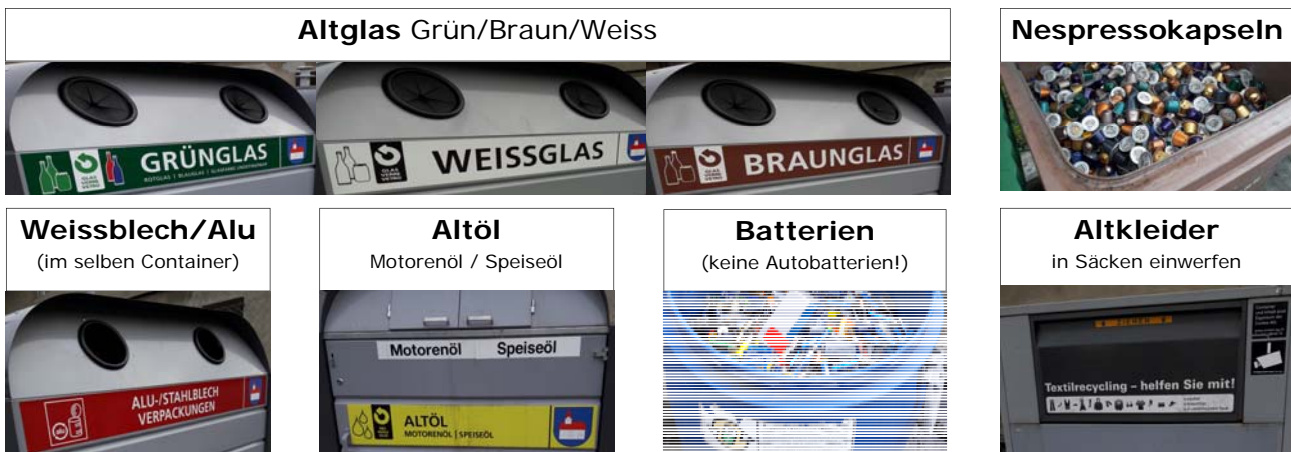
**Altglas** Grün/Braun/Weiss

GRÜNGLAS

WEISSGLAS

BRAUNGLAS

**Nespressokapseln**

**Weissblech/Alu**
(im selben Container)

ALU-/STAHLBLECH VERPACKUNGEN

**Altöl**
Motorenöl / Speiseöl

Motorenöl Speiseöl

ALTÖL
MOTORENÖL | SPEISEÖL

**Batterien**
(keine Autobatterien!)

**Altkleider**
in Säcken einwerfen

Textilrecycling – helfen Sie mit!